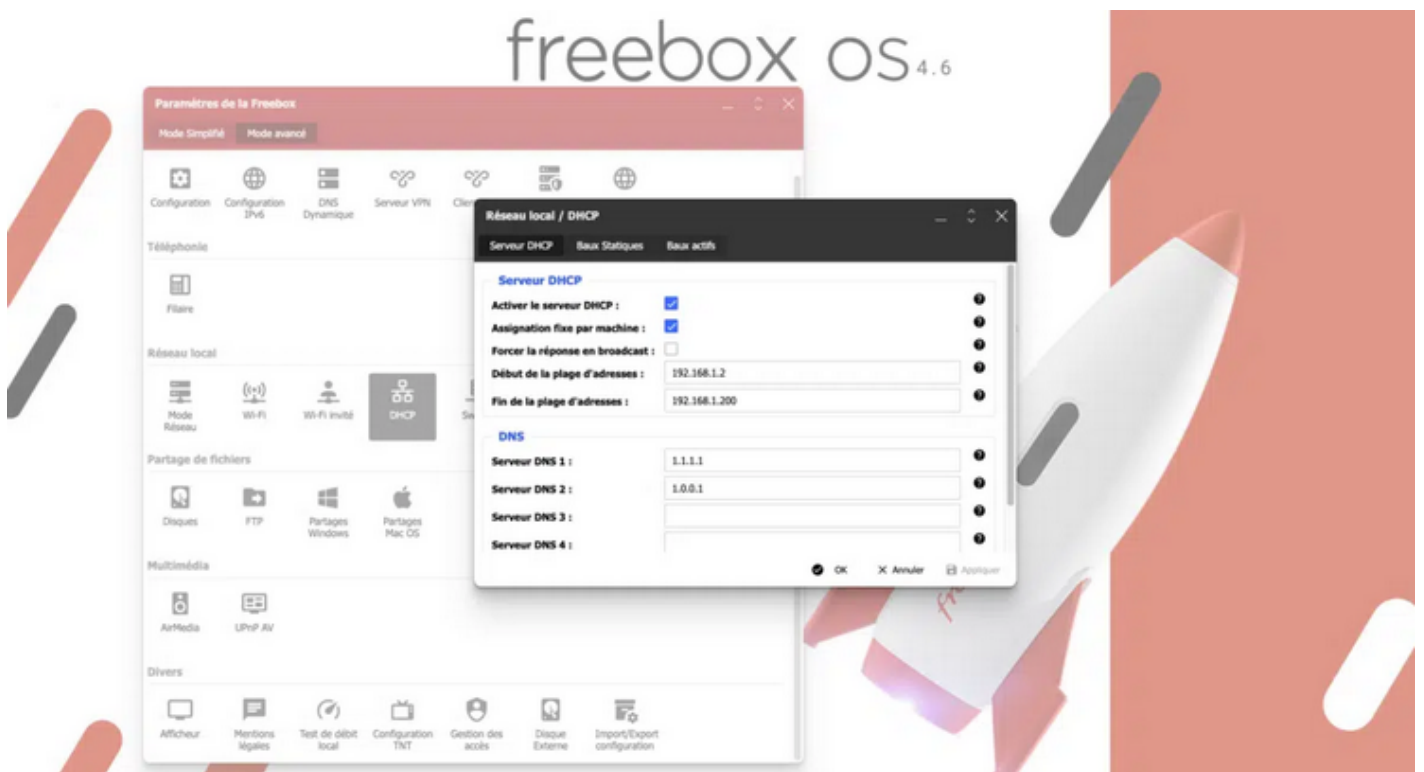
freebox OS 4.6

Paramètres de la Freebox

Mode Simplifié Mode avancé

Configuration
Configuration IPv6
DNS Dynamique
Serveur VPN
Clien

Téléphonie

Filaire

Réseau local

Mode Réseau
Wi-Fi
Wi-Fi invité
DHCP
Sw

Partage de fichiers

Disques
FTP
Partages Windows
Partages Mac OS

Multimédia

AirMedia
UPnP AV

Divers

Afficheur
Mentions légales
Test de débit local
Configuration TNT
Gestion des accès
Disque Externe
Import/Export configuration

Réseau local / DHCP

Serveur DHCP Baux Statiques Baux actifs

Serveur DHCP

Activer le serveur DHCP :
Assignation fixe par machine :
Forcer la réponse en broadcast :
Début de la plage d'adresses : 192.168.1.2
Fin de la plage d'adresses : 192.168.1.200

DNS

Serveur DNS 1 : 1.1.1.1
Serveur DNS 2 : 1.0.0.1
Serveur DNS 3 :
Serveur DNS 4 :

OK Annuler Appliquer

fr